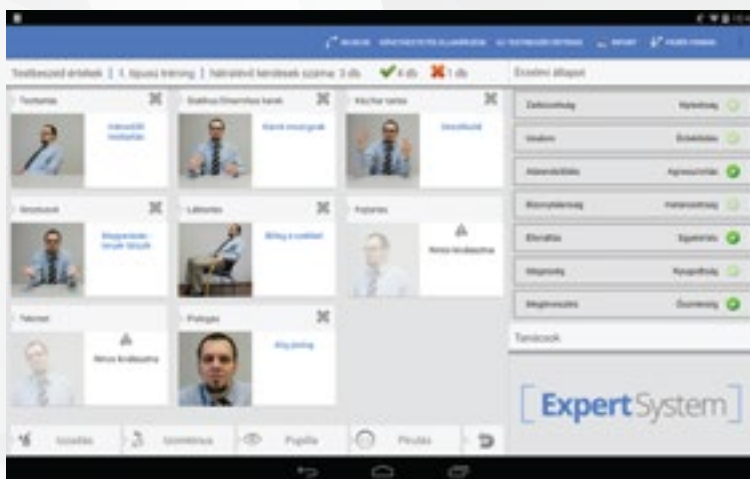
Testbeszéd értékek | 1. típusú tréning | Hátralévő kérdések száma: 3 db ✔ 6 db ✖ 1 db

Értékelési állapot

Testtartás
Indexeléti mozdulatok

Statikus/Dinamikus karok
Karok mozgatása

Kéz/kar tartás
Gesztikulál

Gesztusok
Megjelenítő... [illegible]

Lábtartás
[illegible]

Fejtartás
Nincs kiválasztva

Tekintet
Nincs kiválasztva

Pislogás
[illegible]

Zárkózottság
Nyitottság

Uralom
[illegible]

Alárendeltség
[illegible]

Bizonytalanság
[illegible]

Elutasítás
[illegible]

Idegesség
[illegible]

Megtévesztés
Őszinteség

Tanácsok

Expert System

Izzadás
Izomtónus
Pupilla
Pirulás